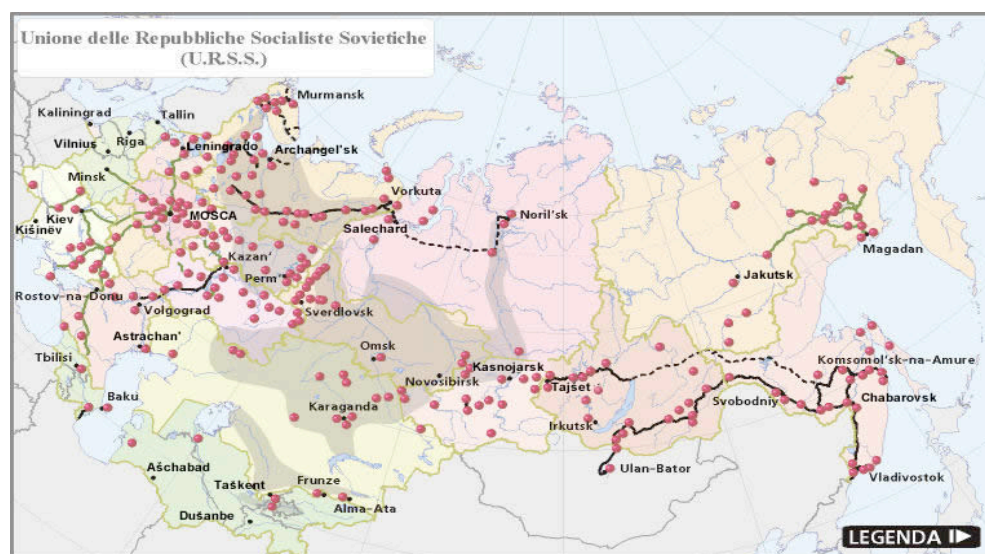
Unione delle Repubbliche Socialiste Sovietiche
(U.R.S.S.)

Murmansk
Kaliningrad
Tallin
Riga
Vilnius
Leningrado
Archangel'sk
Minsk
Kiev
Kišinëv
MOSCA
Vorkuta
Noril'sk
Salechard
Magadan
Kazan'
Perm'
Jakutsk
Rostov-na-Donu
Volgograd
Sverdlovsk
Astrachan'
Omsk
Tbilisi
Kasnojarsk
Komsomol'sk-na-Amure
Novosibirsk
Tajšet
Baku
Svobodniy
Chabarovsk
Karaganda
Irkutsk
Ulan-Bator
Aščhabad
Vladivostok
Taškent
Frunze
Alma-Ata
Dušanbe
LEGENDA